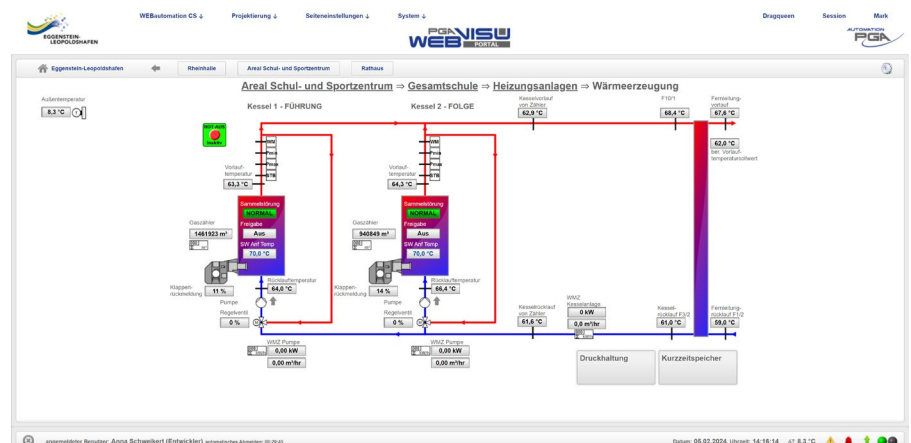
EGGENSTEIN-LEOPOLDSHAFEN

WEBautomation CS ↓ Projektierung ↓ Seiteneinstellungen ↓ System ↓

PGA WEBVISU PORTAL

Dragqueen Session Mark

AUTOMATION PGA

Eggenstein-Leopoldshafen Rheinhalle Areal Schul- und Sportzentrum Rathaus

Areal Schul- und Sportzentrum ⇒ Gesamtschule ⇒ Heizungsanlagen ⇒ Wärmeerzeugung

Außentemperatur
8,3 °C

Kessel 1 - FÜHRUNG

Kessel 2 - FOLGE

NOT-AUS Inaktiv

Kesselvorlauf von Zähler
62,9 °C

F10/1
68,4 °C

Fernleitung-vorlauf
67,6 °C

62,0 °C
ber. Vorlauf-temperatursollwert

WM
Pmin
Pmax
STB

Vorlauf-temperatur
63,3 °C

Vorlauf-temperatur
64,3 °C

Sammelstörung
NORMAL
Freigabe
Aus
SW Anf Temp
70,0 °C

Sammelstörung
NORMAL
Freigabe
Aus
SW Anf Temp
70,0 °C

Gaszähler
1461923 m³

Gaszähler
940849 m³

Klappen-rückmeldung
11 %

Rücklauftemperatur
64,0 °C

Klappen-rückmeldung
14 %

Rücklauftemperatur
66,4 °C

Pumpe
Regelventil
0 %

Pumpe
Regelventil
0 %

WMZ Kesselanlage
0 kW
0,0 m³/hr

Kesselrücklauf von Zähler
61,6 °C

Kessel-rücklauf F3/2
61,0 °C

Fernleitung-rücklauf F1/2
59,0 °C

WMZ Pumpe
0,00 kW
0,00 m³/hr

WMZ Pumpe
0,00 kW
0,00 m³/hr

Druckhaltung

Kurzzeitspeicher

angemeldeter Benutzer: Anna Schweikert (Entwickler) automatisches Abmelden: 00:29:40

Datum: 08.02.2024 Uhrzeit: 14:18:14 AT: 8,3 °C